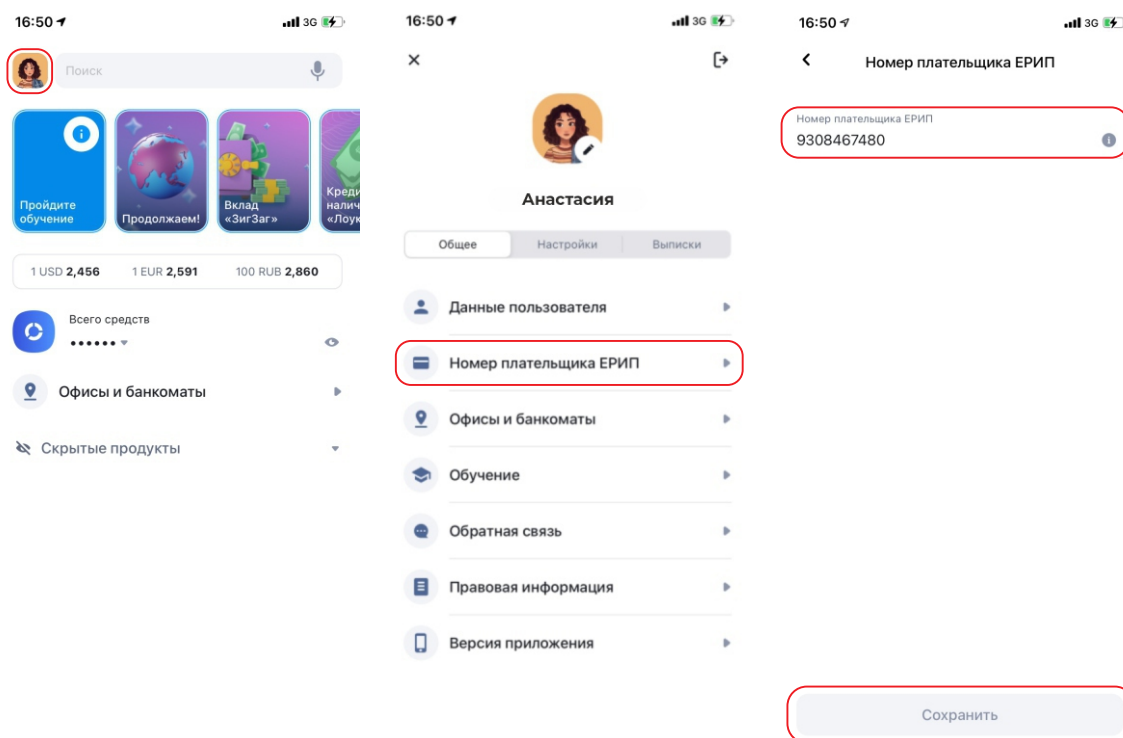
16:50 3G

Поиск

Пройдите обучение

Продолжаем!

Вклад «ЗигЗаг»

Креди налич «Лоук

1 USD 2,456 1 EUR 2,591 100 RUB 2,860

Всего средств
••••••

Офисы и банкоматы

Скрытые продукты

16:50 3G

Анастасия

Общее Настройки Выписки

Данные пользователя

Номер плательщика ЕРИП

Офисы и банкоматы

Обучение

Обратная связь

Правовая информация

Версия приложения

16:50 3G

Номер плательщика ЕРИП

Номер плательщика ЕРИП
9308467480

Сохранить